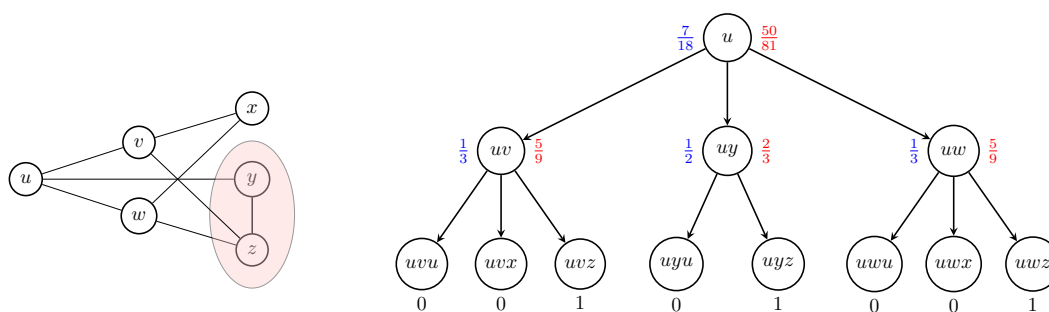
$x$
$v$
$u$
$y$
$w$
$z$

$\frac{7}{18}$ $u$ $\frac{50}{81}$

$\frac{1}{3}$ $uv$ $\frac{5}{9}$
$\frac{1}{2}$ $uy$ $\frac{2}{3}$
$\frac{1}{3}$ $uw$ $\frac{5}{9}$

$uvu$ $uvx$ $uvz$ $uyu$ $uyz$ $uwu$ $uwx$ $uwz$
0 0 1 0 1 0 0 1